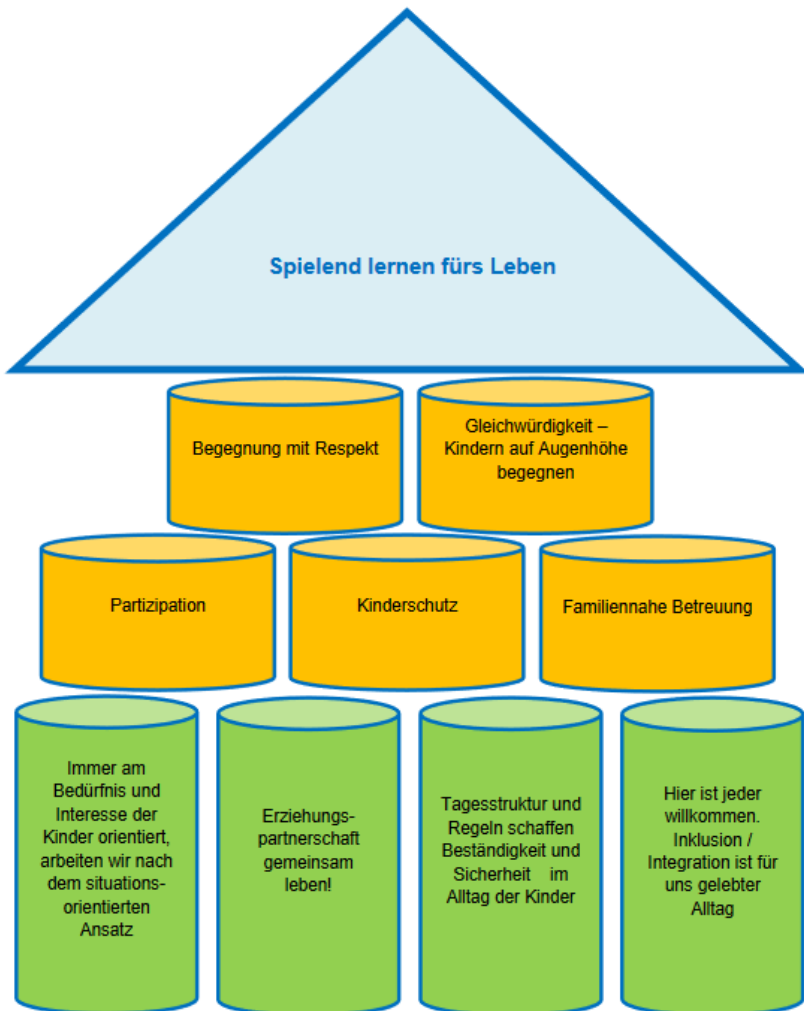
Spielend lernen fürs Leben

Begegnung mit Respekt

Gleichwürdigkeit – Kindern auf Augenhöhe begegnen

Partizipation

Kinderschutz

Familiennahe Betreuung

Immer am Bedürfnis und Interesse der Kinder orientiert, arbeiten wir nach dem situationsorientierten Ansatz

Erziehungspartnerschaft gemeinsam leben!

Tagesstruktur und Regeln schaffen Beständigkeit und Sicherheit im Alltag der Kinder

Hier ist jeder willkommen. Inklusion / Integration ist für uns gelebter Alltag